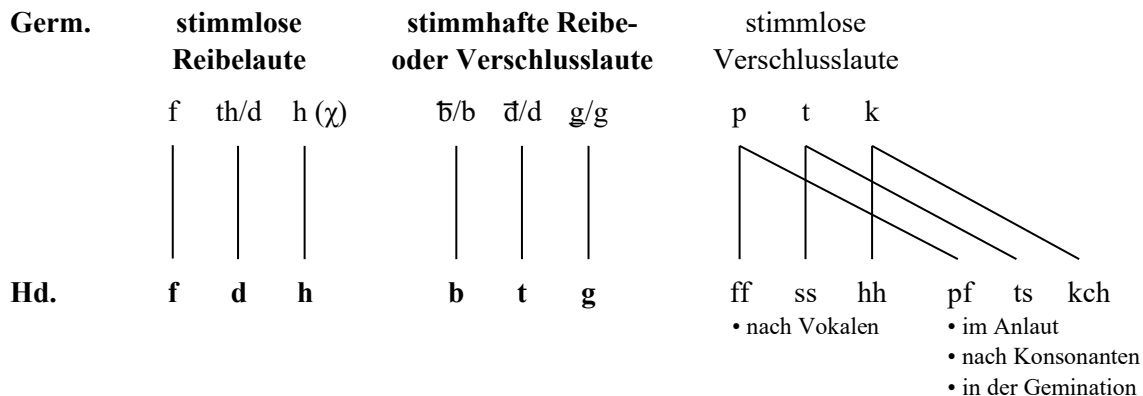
Germ.

stimmlose Reibelaute

f th/d h (χ)

stimmhafte Reibe- oder Verschlusslaute

ƀ/b đ/d ǥ/g

stimmlose Verschlusslaute

p t k

Hd.

f d h

b t g

ff ss hh
• nach Vokalen

pf ts kch
• im Anlaut
• nach Konsonanten
• in der Gemination